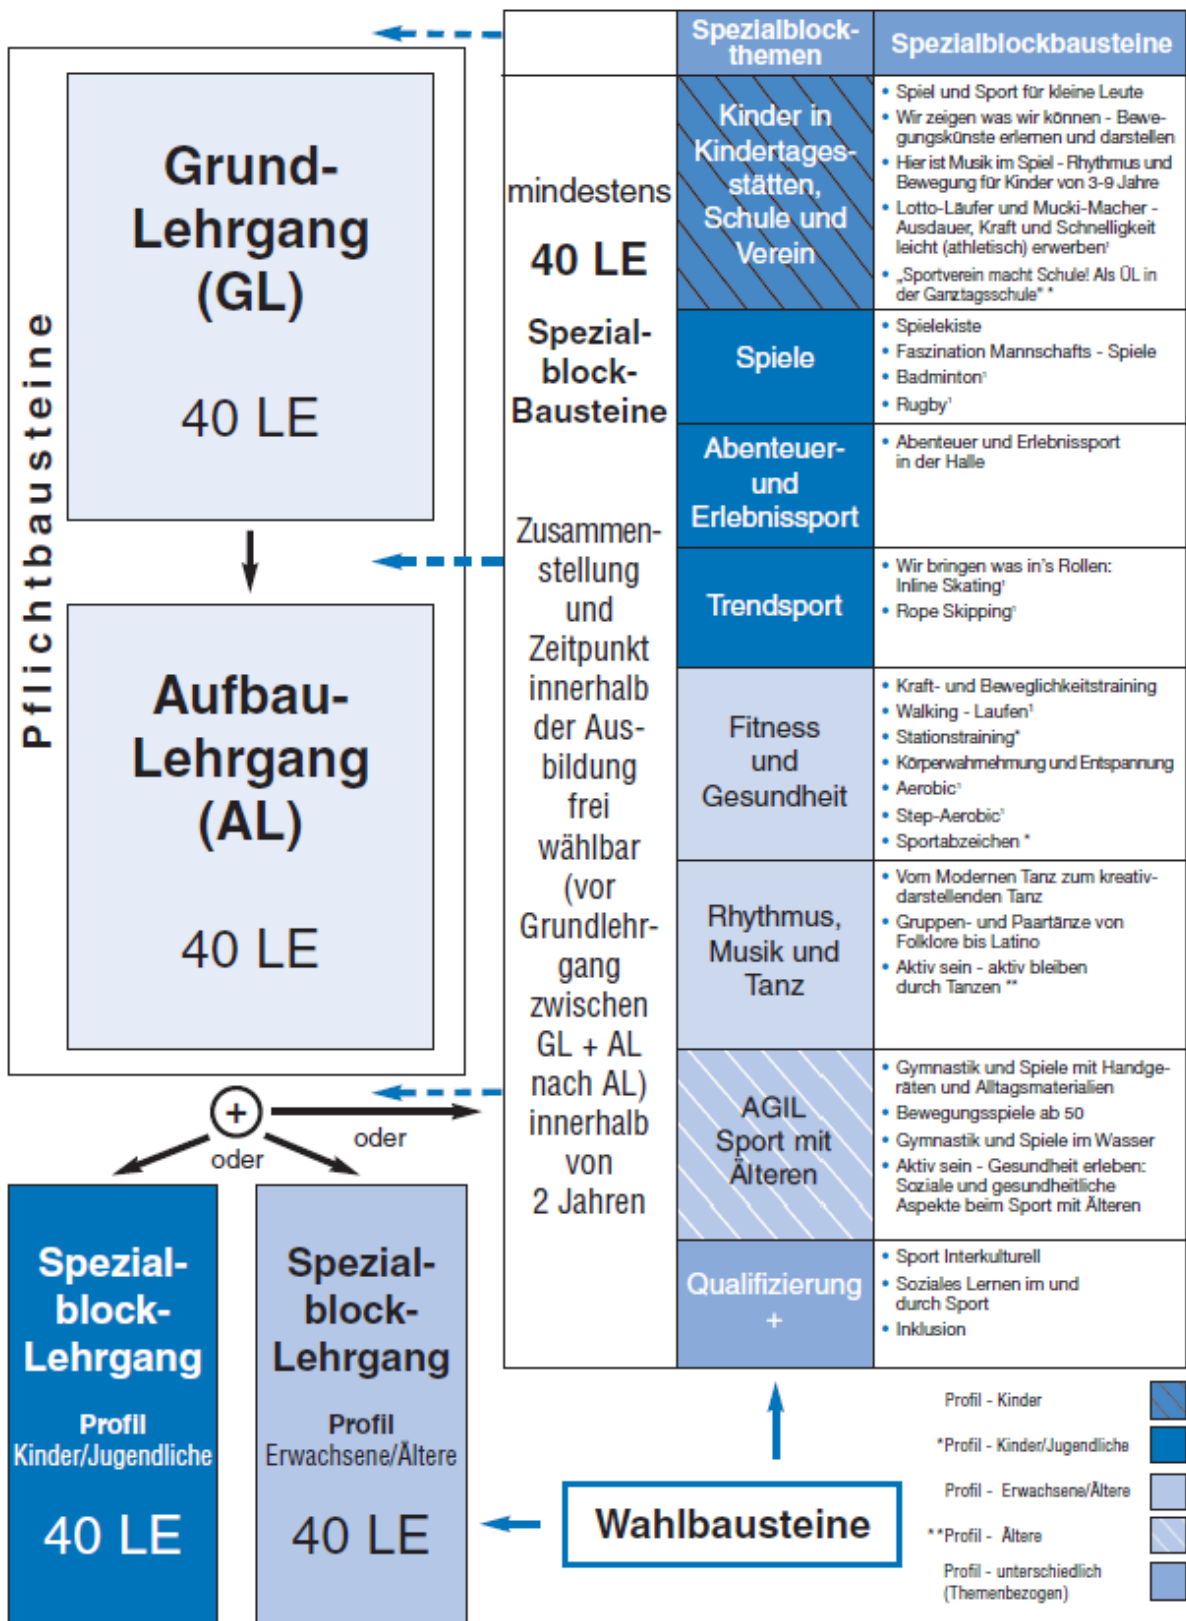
Pflichtbausteine

Grund-Lehrgang (GL)

40 LE

Aufbau-Lehrgang (AL)

40 LE

oder

oder

Spezial-block-Lehrgang

Profil Kinder/Jugendliche

40 LE

Spezial-block-Lehrgang

Profil Erwachsene/Ältere

40 LE

mindestens

40 LE

Spezial-block-Bausteine

Zusammenstellung und Zeitpunkt innerhalb der Ausbildung frei wählbar (vor Grundlehrgang zwischen GL + AL nach AL) innerhalb von 2 Jahren

| Spezialblock-themen | Spezialblockbausteine |
|---|---|
| Kinder in Kindertages-stätten, Schule und Verein | • Spiel und Sport für kleine Leute • Wir zeigen was wir können - Bewegungskünste erlernen und darstellen • Hier ist Musik im Spiel - Rhythmus und Bewegung für Kinder von 3-9 Jahre • Lotto-Läufer und Mucki-Macher - Ausdauer, Kraft und Schnelligkeit leicht (athletisch) erwerben¹ • „Sportverein macht Schule! Als ÜL in der Ganztagsschule" * |
| Spiele | • Spielekiste • Faszination Mannschafts - Spiele • Badminton¹ • Rugby¹ |
| Abenteuer- und Erlebnissport | • Abenteuer und Erlebnissport in der Halle |
| Trendsport | • Wir bringen was in's Rollen: Inline Skating¹ • Rope Skipping¹ |
| Fitness und Gesundheit | • Kraft- und Beweglichkeitstraining • Walking - Laufen¹ • Stationstraining* • Körperwahrnehmung und Entspannung • Aerobic¹ • Step-Aerobic¹ • Sportabzeichen * |
| Rhythmus, Musik und Tanz | • Vom Modernen Tanz zum kreativ-darstellenden Tanz • Gruppen- und Paartänze von Folklore bis Latino • Aktiv sein - aktiv bleiben durch Tanzen ** |
| AGIL Sport mit Älteren | • Gymnastik und Spiele mit Handgeräten und Alltagsmaterialien • Bewegungsspiele ab 50 • Gymnastik und Spiele im Wasser • Aktiv sein - Gesundheit erleben: Soziale und gesundheitliche Aspekte beim Sport mit Älteren |
| Qualifizierung + | • Sport Interkulturell • Soziales Lernen im und durch Sport • Inklusion |

Wahlbausteine

Profil - Kinder
*Profil - Kinder/Jugendliche
Profil - Erwachsene/Ältere
**Profil - Ältere
Profil - unterschiedlich (Themenbezogen)